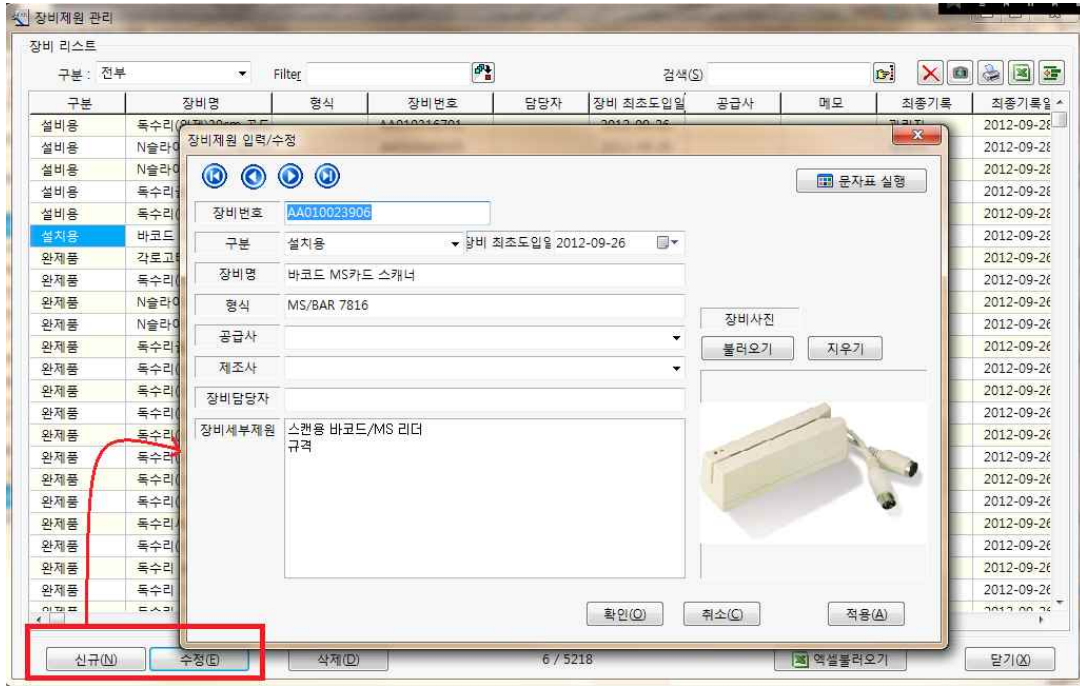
장비제원 관리

장비 리스트

구분 : 전부
Filter
검색(S)

| 구분 | 장비명 | 형식 | 장비번호 | 담당자 | 장비 최초도입일 | 공급사 | 메모 | 최종기록 | 최종기록일 |
|---|---|---|---|---|---|---|---|---|---|
| 설비용 | 독수리( | | | | | | | | 2012-09-28 |
| 설비용 | N슬라0 | | | | | | | | 2012-09-28 |
| 설비용 | N슬라0 | | | | | | | | 2012-09-28 |
| 설비용 | 독수리 | | | | | | | | 2012-09-28 |
| 설비용 | 독수리( | | | | | | | | 2012-09-28 |
| 설치용 | 바코드 | | | | | | | | 2012-09-28 |
| 완제품 | 각로고 | | | | | | | | 2012-09-26 |
| 완제품 | 독수리( | | | | | | | | 2012-09-26 |
| 완제품 | N슬라0 | | | | | | | | 2012-09-26 |
| 완제품 | N슬라0 | | | | | | | | 2012-09-26 |
| 완제품 | 독수리 | | | | | | | | 2012-09-26 |
| 완제품 | 독수리( | | | | | | | | 2012-09-26 |
| 완제품 | 독수리( | | | | | | | | 2012-09-26 |
| 완제품 | 독수리( | | | | | | | | 2012-09-26 |
| 완제품 | 독수리( | | | | | | | | 2012-09-26 |
| 완제품 | 독수리( | | | | | | | | 2012-09-26 |
| 완제품 | 독수리( | | | | | | | | 2012-09-26 |
| 완제품 | 독수리( | | | | | | | | 2012-09-26 |
| 완제품 | 독수리( | | | | | | | | 2012-09-26 |
| 완제품 | 독수리( | | | | | | | | 2012-09-26 |
| 완제품 | 독수리( | | | | | | | | 2012-09-26 |
| 완제품 | 독수리 | | | | | | | | 2012-09-26 |

장비제원 입력/수정

문자표 실행

장비번호 AA010023906
구분 설치용
장비 최초도입일 2012-09-26
장비명 바코드 MS카드 스캐너
형식 MS/BAR 7816
공급사
제조사
장비담당자
장비세부제원 스캔용 바코드/MS 리더
규격

장비사진
불러오기
지우기

확인(O)
취소(C)
적용(A)

신규(N)
수정(E)
삭제(D)
6 / 5218
엑셀불러오기
닫기(X)